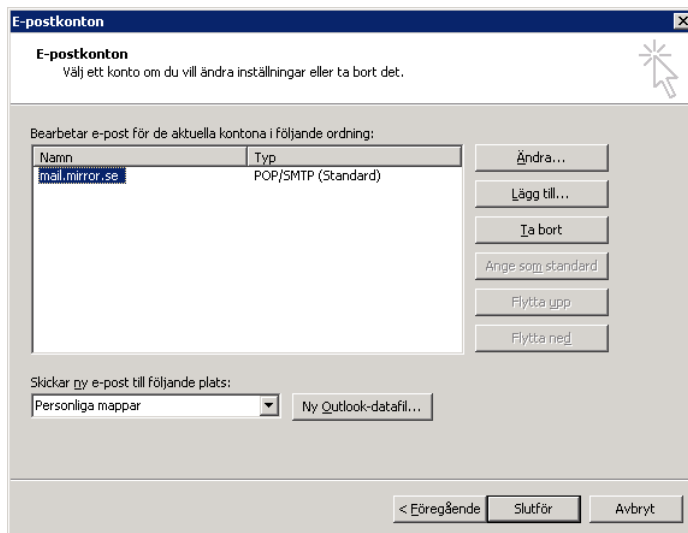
E-postkonton

E-postkonton
Välj ett konto om du vill ändra inställningar eller ta bort det.

Bearbetar e-post för de aktuella kontona i följande ordning:

| Namn | Typ |
|---|---|
| mail.mirror.se | POP/SMTP (Standard) |

Ändra...
Lägg till...
Ta bort
Ange som standard
Flytta upp
Flytta ned

Skickar ny e-post till följande plats:
Personliga mappar
Ny Outlook-datafil...

< Föregående
Slutför
Avbryt